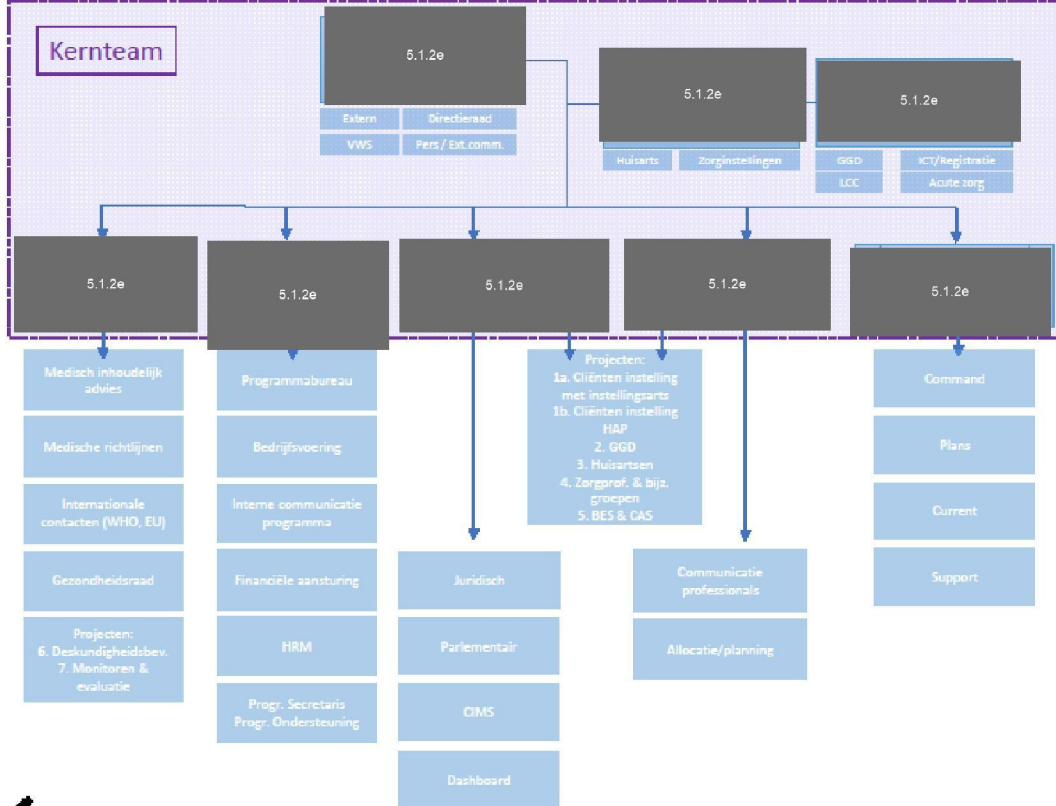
Kernteam

5.1.2e

Extern
Directieraad
VWS
Pers / Ext.comm.

5.1.2e

Huisarts
Zorginstellingen

5.1.2e

GGD
ICT/Registratie
LCC
Acute zorg

5.1.2e

Medisch inhoudelijk advies

Medische richtlijnen

Internationale contacten (WHO, EU)

Gezondheidsraad

Projecten:
6. Deskundigheidsbev.
7. Monitoren & evaluatie

5.1.2e

Programmabureau

Bedrijfsvoering

Interne communicatie programma

Financiële aansturing

HRM

Progr. Secretaris
Progr. Ondersteuning

5.1.2e

Juridisch

Parlementair

CIMS

Dashboard

Projecten:
1a. Cliënten instelling met instellingsarts
1b. Cliënten instelling HAP
2. GGD
3. Huisartsen
4. Zorgprof. & bijz. groepen
5. BES & CAS

5.1.2e

Communicatie professionals

Allocatie/planning

5.1.2e

Command

Plans

Current

Support